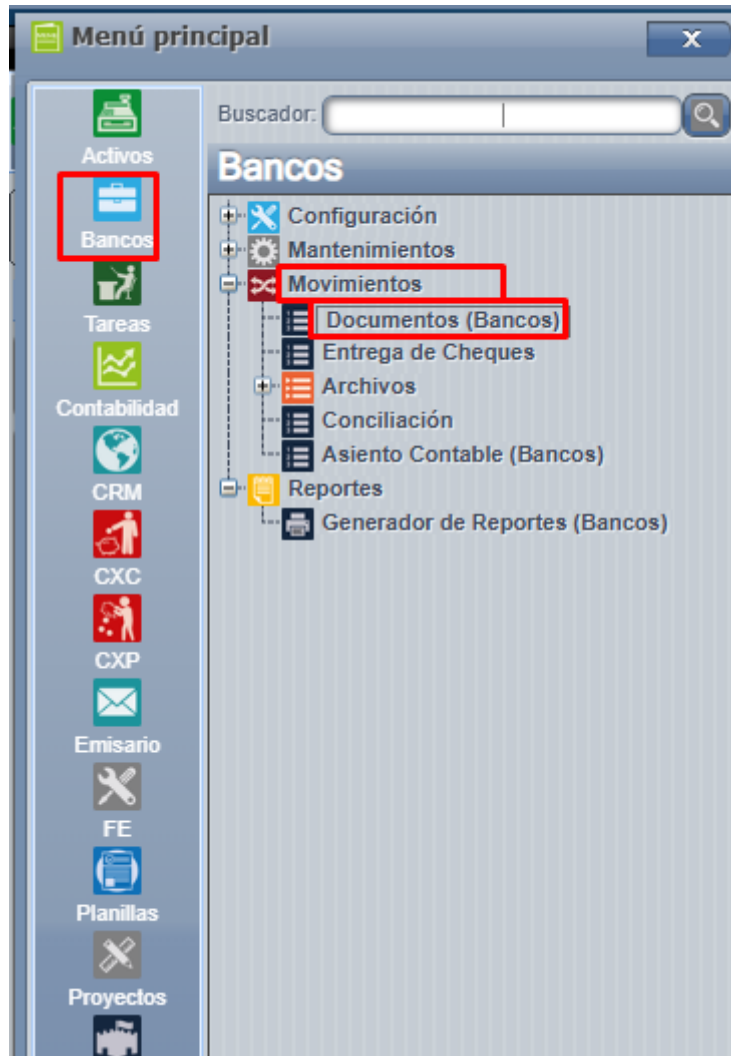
Menú principal
x
Activos
Bancos
Tareas
Contabilidad
CRM
CXC
CXP
Emisario
FE
Planillas
Proyectos

Buscador:
Bancos
Configuración
Mantenimientos
Movimientos
Documentos (Bancos)
Entrega de Cheques
Archivos
Conciliación
Asiento Contable (Bancos)
Reportes
Generador de Reportes (Bancos)